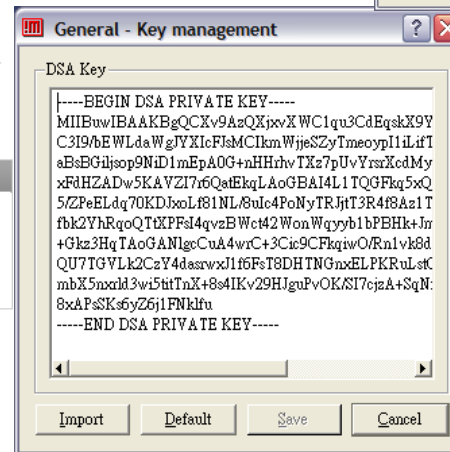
General - Key management

DSA Key

-----BEGIN DSA PRIVATE KEY-----
MIIBuwIBAAKBgQCXv9AzQXjxvXWC1qu3CdEqskX9Y
C3I9/bEWLdaWgJYXIcFJsMCIkmWjjeSZyTmeoypI1iLifT
aBsBGiljsop9NiD1mEpA0G+nHHrhvTXz7pUvYrsrXcdMy
xFdHZADw5KAVZI7r6QatEkqLAoGBAI4L1TQGFkq5xQ
5/ZPeELdq70KDJxoLf81NL/8uIc4PoNyTRJjtT3R4f8Az1T
fbk2YhRqoQTtXPFsI4qvzBWct42WonWqyyb1bPBHk+Jm
+Gkz3HqTAoGANlgcCuA4wrC+3Cic9CFkqiwO/Rn1vk8d
QU7TGVLk2CzY4dasrwxJ1f6FsT8DHTNGnxELPKRuLst
mbX5nxrld3wi5titTnX+8s4IKv29HJguPvOK/SI7cjzA+SqN
8xAPsSKs6yZ6j1FNklfu
-----END DSA PRIVATE KEY-----

Import   Default   Save   Cancel